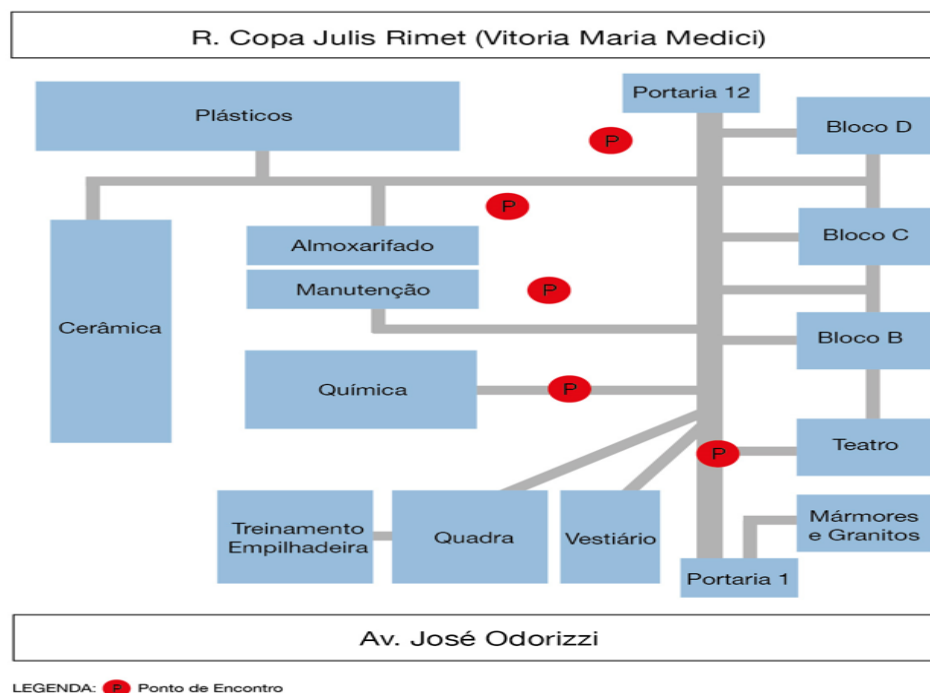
R. Copa Julis Rimet (Vitoria Maria Medici)

Plásticos

Portaria 12

P

Bloco D

P

Cerâmica

Almoxarifado

Manutenção

P

Bloco C

Bloco B

Química

P

P

Teatro

Treinamento Empilhadeira

Quadra

Vestiário

Mármores e Granitos

Portaria 1

Av. José Odorizzi

LEGENDA: P Ponto de Encontro